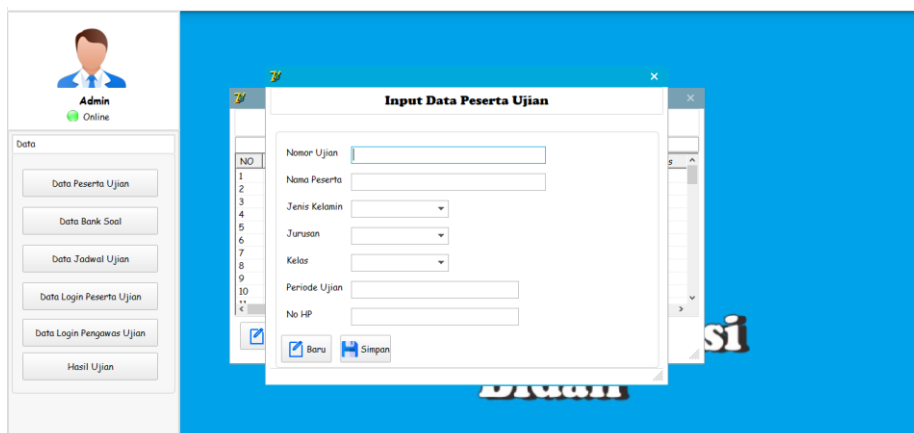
Admin
Online

Data

Data Peserta Ujian

Data Bank Soal

Data Jadwal Ujian

Data Login Peserta Ujian

Data Login Pengawas Ujian

Hasil Ujian

NO
1
2
3
4
5
6
7
8
9
10

s

Input Data Peserta Ujian

Nomor Ujian

Nama Peserta

Jenis Kelamin

Jurusan

Kelas

Periode Ujian

No HP

Baru

Simpan

si

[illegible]